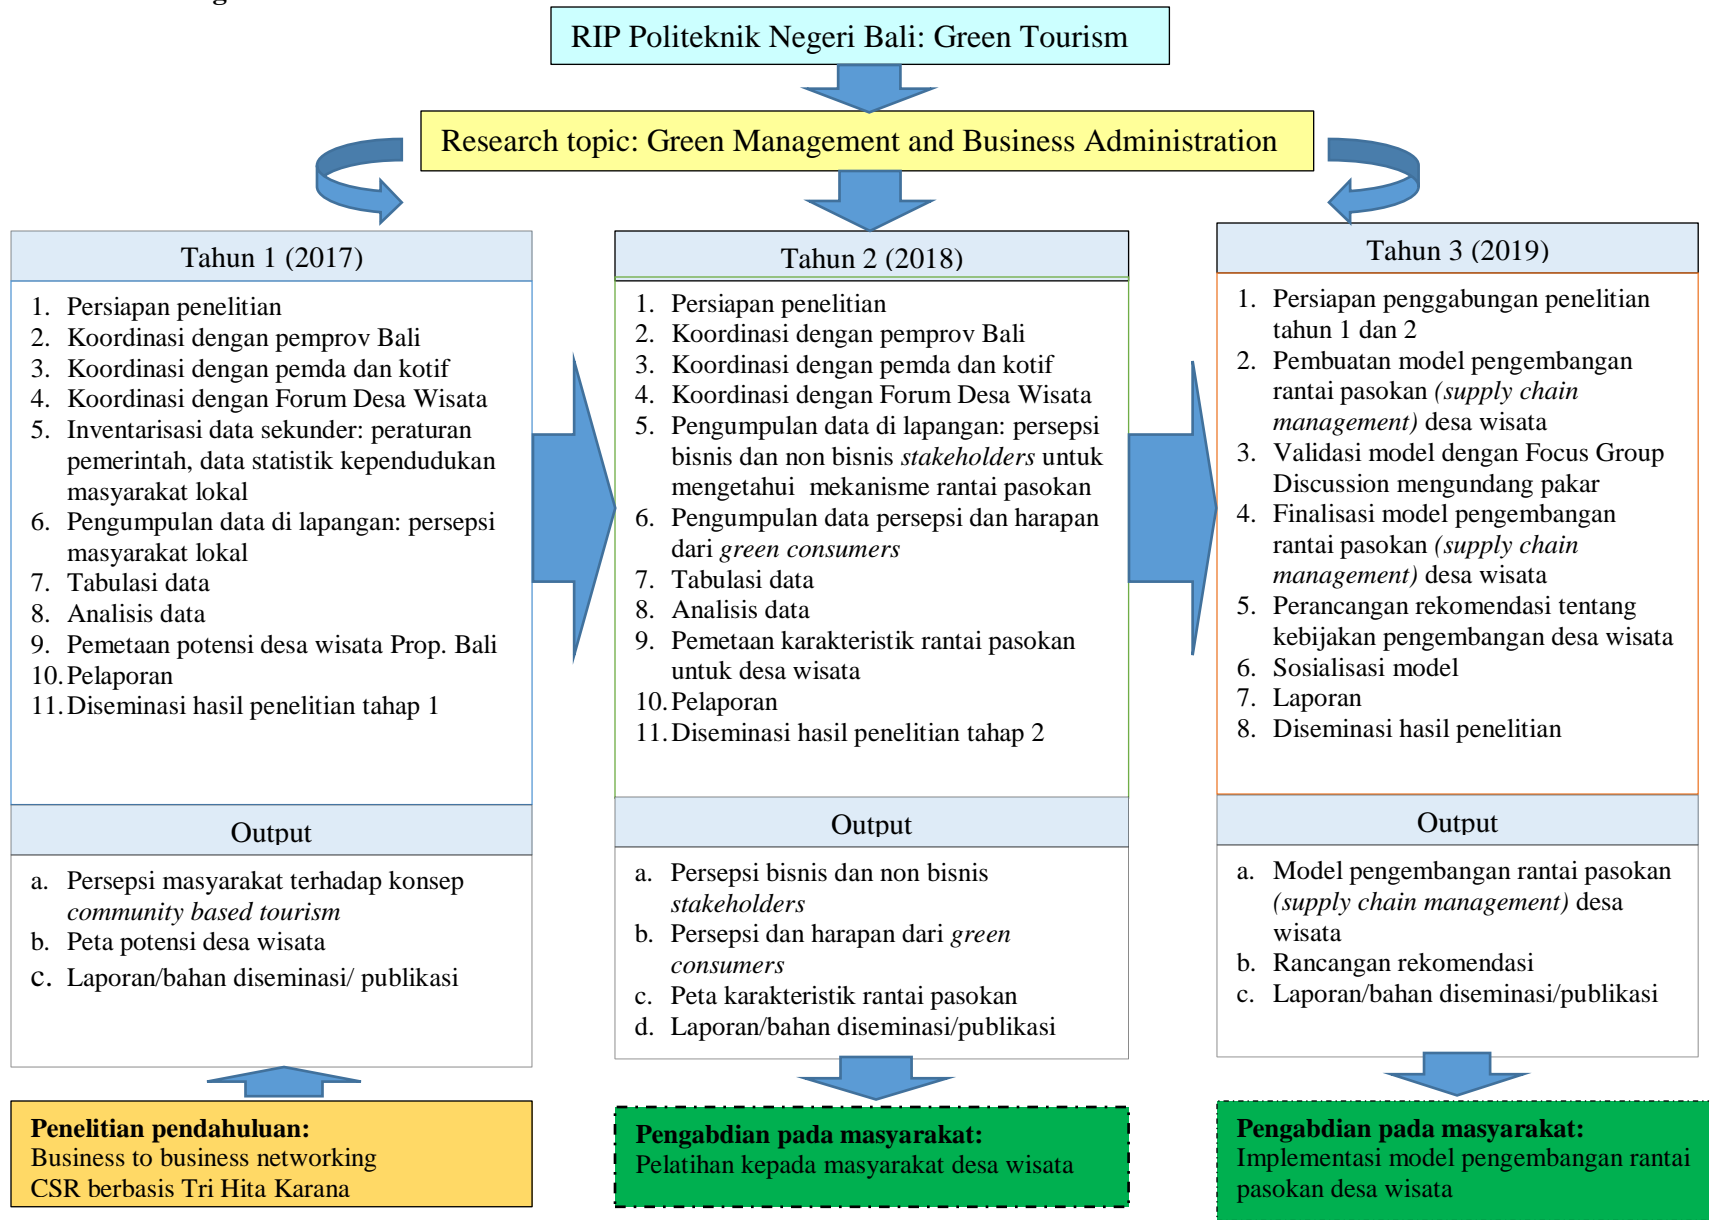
RIP Politeknik Negeri Bali: Green Tourism

Research topic: Green Management and Business Administration

Tahun 1 (2017)

1. Persiapan penelitian
2. Koordinasi dengan pemprov Bali
3. Koordinasi dengan pemda dan kotif
4. Koordinasi dengan Forum Desa Wisata
5. Inventarisasi data sekunder: peraturan pemerintah, data statistik kependudukan masyarakat lokal
6. Pengumpulan data di lapangan: persepsi masyarakat lokal
7. Tabulasi data
8. Analisis data
9. Pemetaan potensi desa wisata Prop. Bali
10. Pelaporan
11. Diseminasi hasil penelitian tahap 1

Output

a. Persepsi masyarakat terhadap konsep *community based tourism*
b. Peta potensi desa wisata
c. Laporan/bahan diseminasi/ publikasi

**Penelitian pendahuluan:**
Business to business networking
CSR berbasis Tri Hita Karana

Tahun 2 (2018)

1. Persiapan penelitian
2. Koordinasi dengan pemprov Bali
3. Koordinasi dengan pemda dan kotif
4. Koordinasi dengan Forum Desa Wisata
5. Pengumpulan data di lapangan: persepsi bisnis dan non bisnis *stakeholders* untuk mengetahui mekanisme rantai pasokan
6. Pengumpulan data persepsi dan harapan dari *green consumers*
7. Tabulasi data
8. Analisis data
9. Pemetaan karakteristik rantai pasokan untuk desa wisata
10. Pelaporan
11. Diseminasi hasil penelitian tahap 2

Output

a. Persepsi bisnis dan non bisnis *stakeholders*
b. Persepsi dan harapan dari *green consumers*
c. Peta karakteristik rantai pasokan
d. Laporan/bahan diseminasi/publikasi

**Pengabdian pada masyarakat:**
Pelatihan kepada masyarakat desa wisata

Tahun 3 (2019)

1. Persiapan penggabungan penelitian tahun 1 dan 2
2. Pembuatan model pengembangan rantai pasokan *(supply chain management)* desa wisata
3. Validasi model dengan Focus Group Discussion mengundang pakar
4. Finalisasi model pengembangan rantai pasokan *(supply chain management)* desa wisata
5. Perancangan rekomendasi tentang kebijakan pengembangan desa wisata
6. Sosialisasi model
7. Laporan
8. Diseminasi hasil penelitian

Output

a. Model pengembangan rantai pasokan *(supply chain management)* desa wisata
b. Rancangan rekomendasi
c. Laporan/bahan diseminasi/publikasi

**Pengabdian pada masyarakat:**
Implementasi model pengembangan rantai pasokan desa wisata